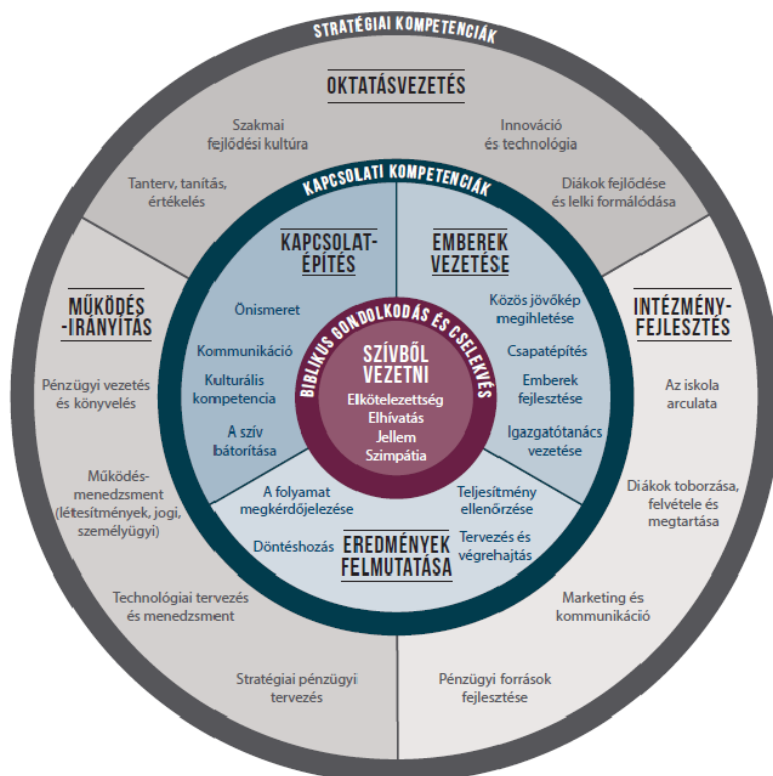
STRATÉGIAI KOMPETENCIÁK

OKTATÁSVEZETÉS

Szakmai fejlődési kultúra

Innováció és technológia

Tanterv, tanítás, értékelés

Diákok fejlődése és lelki formálódása

KAPCSOLATI KOMPETENCIÁK

KAPCSOLAT-ÉPÍTÉS

EMBEREK VEZETÉSE

MŰKÖDÉS-IRÁNYÍTÁS

INTÉZMÉNY-FEJLESZTÉS

Önismeret

Kommunikáció

Kulturális kompetencia

A szív bátorítása

Közös jövőkép megihletése

Csapatépítés

Emberek fejlesztése

Igazgatótanács vezetése

BIBLIKUS GONDOLKODÁS ÉS CSELEKVÉS

SZÍVBŐL VEZETNI

Elkötelezettség
Elhívatás
Jellem
Szimpátia

Pénzügyi vezetés és könyvelés

Az iskola arculata

Működés-menedzsment (létesítmények, jogi, személyügyi)

Diákok toborzása, felvétele és megtartása

A folyamat megkérdőjelezése

Teljesítmény ellenőrzése

Döntéshozás

Tervezés és végrehajtás

EREDMÉNYEK FELMUTATÁSA

Technológiai tervezés és menedzsment

Marketing és kommunikáció

Stratégiai pénzügyi tervezés

Pénzügyi források fejlesztése